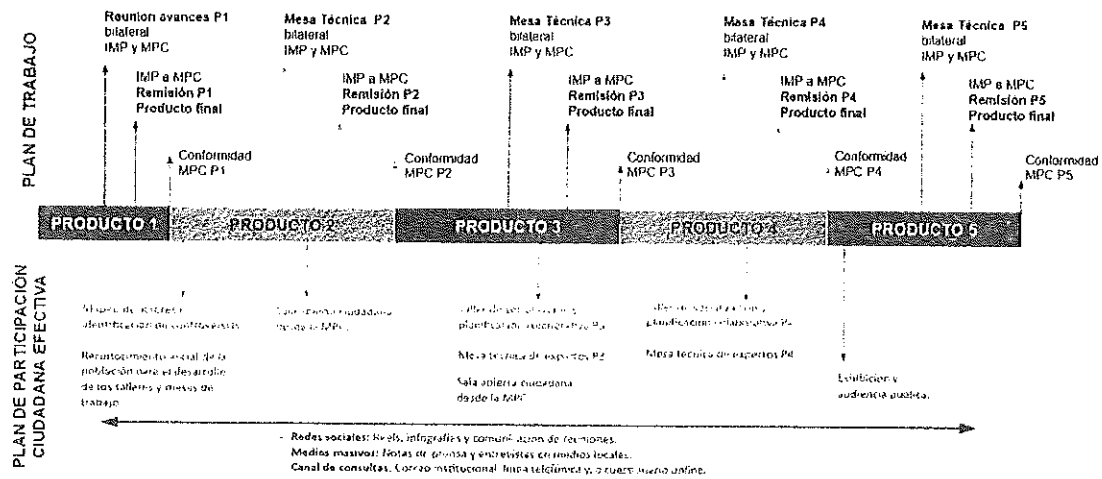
PLAN DE TRABAJO

Reunion avances P1 bilateral IMP y MPC

IMP a MPC Remisión P1 Producto final

Conformidad MPC P1

Mesa Técnica P2 bilateral IMP y MPC

IMP a MPC Remisión P2 Producto final

Conformidad MPC P2

Mesa Técnica P3 bilateral IMP y MPC

IMP a MPC Remisión P3 Producto final

Conformidad MPC P3

Mesa Técnica P4 bilateral IMP y MPC

IMP a MPC Remisión P4 Producto final

Conformidad MPC P4

Mesa Técnica P5 bilateral IMP y MPC

IMP a MPC Remisión P5 Producto final

Conformidad MPC P5

PRODUCTO 1
PRODUCTO 2
PRODUCTO 3
PRODUCTO 4
PRODUCTO 5

PLAN DE PARTICIPACIÓN CIUDADANA EFECTIVA

Mapeo de actores e identificación de controversias

Reconocimiento social de la población para el desarrollo de los talleres y mesas de trabajo

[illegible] ciudadana desde la MPC

Taller de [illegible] y planificación colaborativa P3

Mesa técnica de expertos P3

Sala abierta ciudadana desde la MPC

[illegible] planificación colaborativa P4

Mesa técnica de expertos P4

Exhibición y audiencia pública.

- Redes sociales: Reels, infografías y comunicación de reuniones.
Medios masivos: Notas de prensa y entrevistas con medios locales.
Canal de consultas. Correo institucional, línea telefónica y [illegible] online.